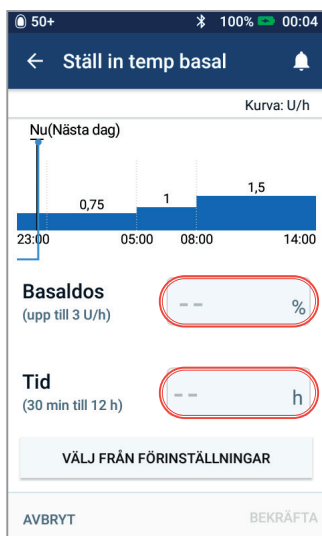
50+ 100% 00:04

Ställ in temp basal

Kurva: U/h

Nu(Nästa dag)

0,75
1
1,5

23:00 05:00 08:00 14:00

Basaldos
(upp till 3 U/h)

-- %

Tid
(30 min till 12 h)

-- h

VÄLJ FRÅN FÖRINSTÄLLNINGAR

AVBRYT BEKRÄFTA